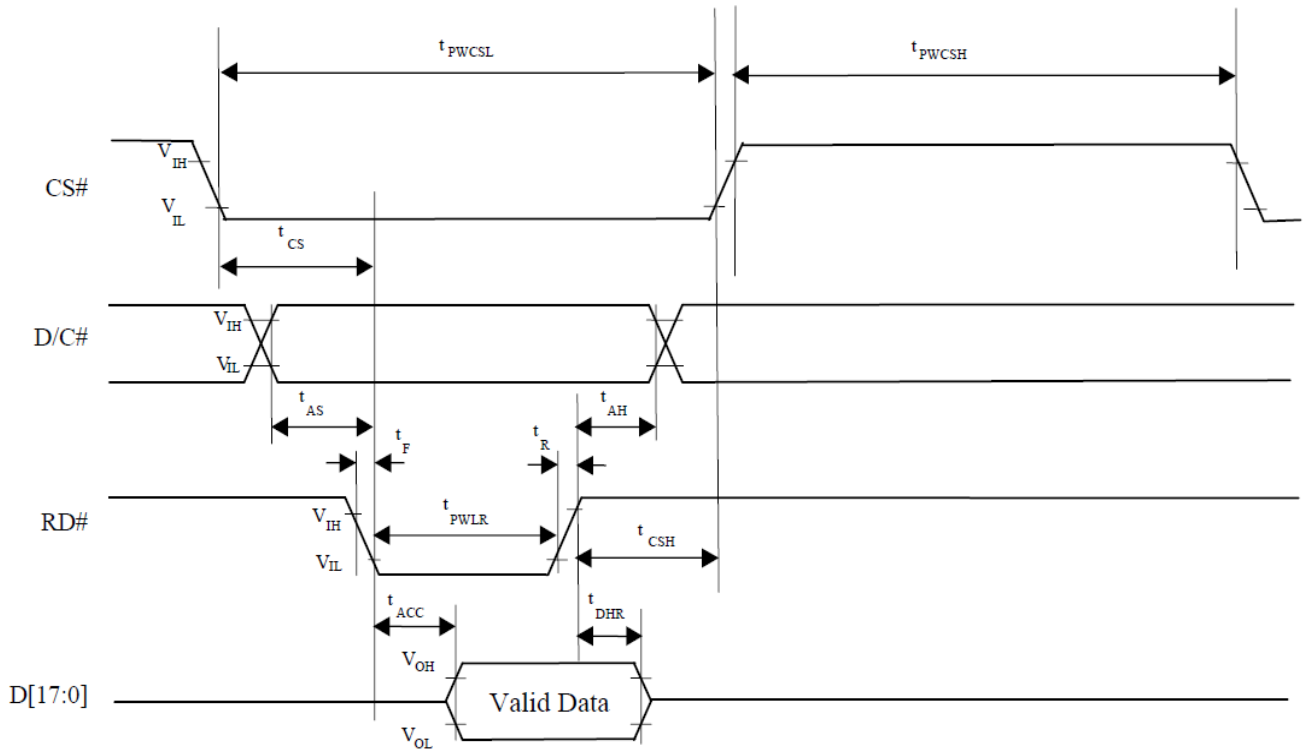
$t_{PWCSL}$

$t_{PWCSH}$

CS#

$V_{IH}$

$V_{IL}$

$t_{CS}$

D/C#

$V_{IH}$

$V_{IL}$

$t_{AS}$

$t_{AH}$

$t_F$

$t_R$

RD#

$V_{IH}$

$V_{IL}$

$t_{PWLR}$

$t_{CSH}$

$t_{ACC}$

$t_{DHR}$

$V_{OH}$

D[17:0]

Valid Data

$V_{OL}$